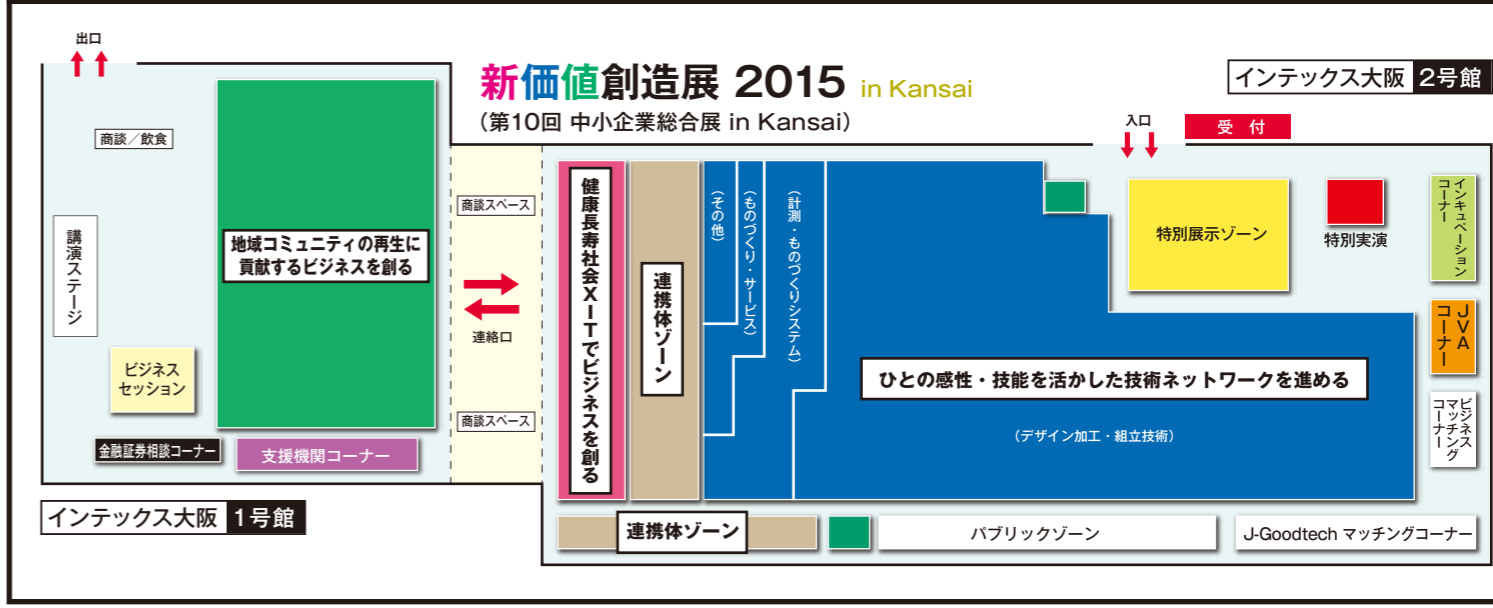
出口

新価値創造展 2015 in Kansai
（第10回 中小企業総合展 in Kansai）

インテックス大阪 2号館

入口

受付

商談／飲食

講演ステージ

地域コミュニティの再生に貢献するビジネスを創る

ビジネスセッション

金融証券相談コーナー

支援機関コーナー

インテックス大阪 1号館

商談スペース

連絡口

商談スペース

健康長寿社会×ITでビジネスを創る

連携体ゾーン

（その他）

（ものづくり・サービス）

（計測・ものづくりシステム）

特別展示ゾーン

特別実演

インキュベーションコーナー

JVAコーナー

ビジネスマッチングコーナー

ひとの感性・技能を活かした技術ネットワークを進める

（デザイン加工・組立技術）

連携体ゾーン

パブリックゾーン

J-Goodtech マッチングコーナー